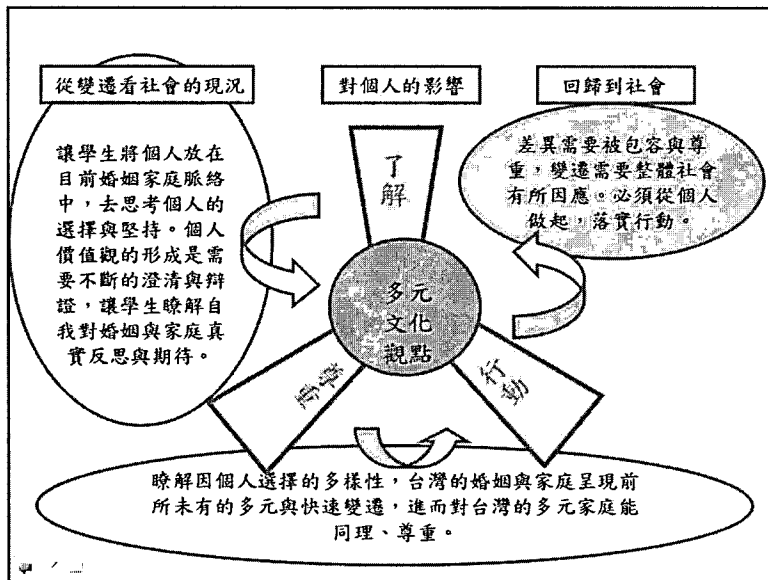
從變遷看社會的現況

對個人的影響

回歸到社會

讓學生將個人放在目前婚姻家庭脈絡中，去思考個人的選擇與堅持。個人價值觀的形成是需要不斷的澄清與辯證，讓學生瞭解自我對婚姻與家庭真實反思與期待。

了解

差異需要被包容與尊重，變遷需要整體社會有所因應。必須從個人做起，落實行動。

多元文化觀點

尊重

行動

瞭解因個人選擇的多樣性，台灣的婚姻與家庭呈現前所未有的多元與快速變遷，進而對台灣的多元家庭能同理、尊重。